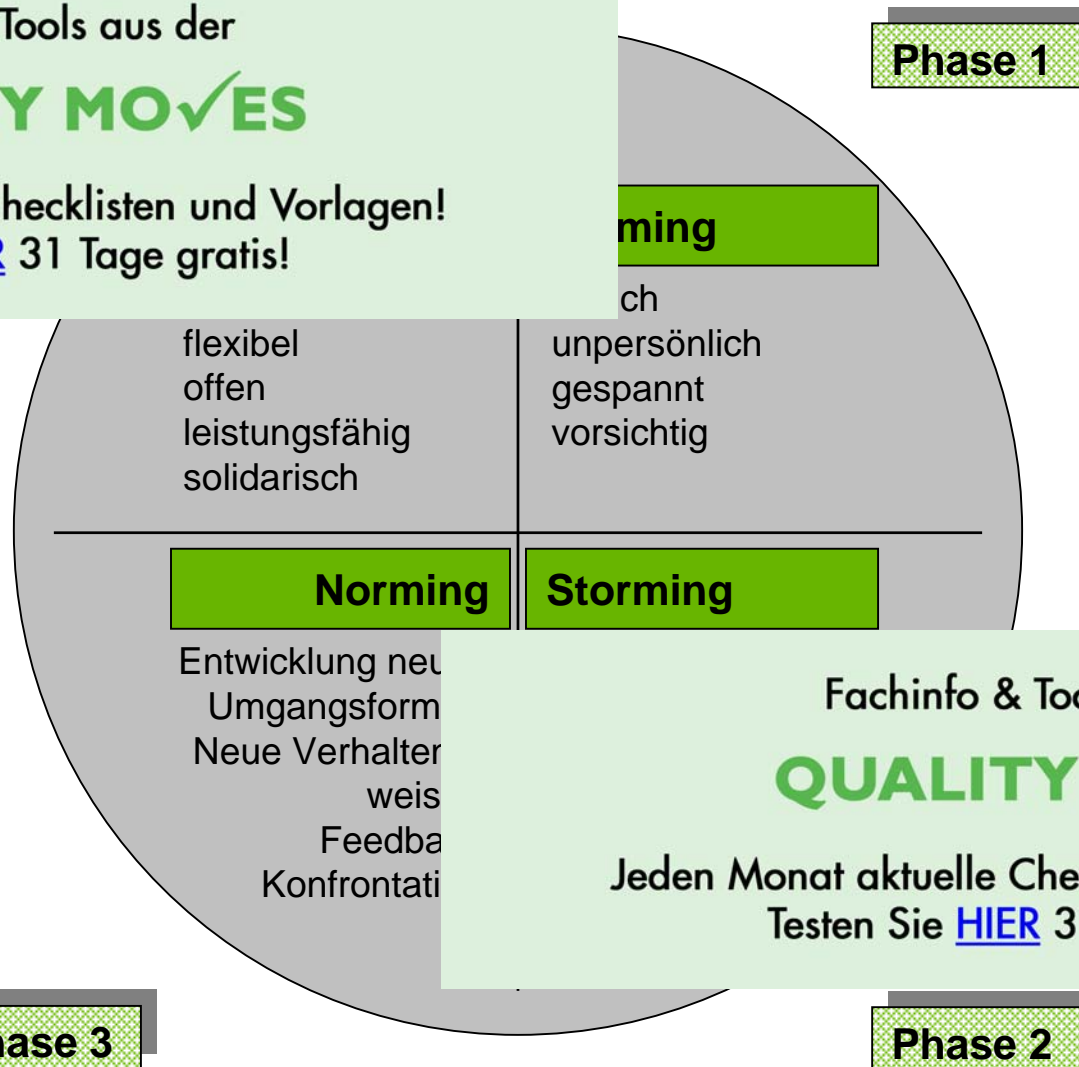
Tools aus der

Y MOVES

hecklisten und Vorlagen!
R 31 Tage gratis!

Phase 1

ming

ch
unpersönlich
gespannt
vorsichtig

flexibel
offen
leistungsfähig
solidarisch

Norming

Storming

Entwicklung neu
Umgangsform
Neue Verhalten
weis
Feedba
Konfrontati

Fachinfo & Too

QUALITY

Jeden Monat aktuelle Che
Testen Sie HIER 3

hase 3

Phase 2